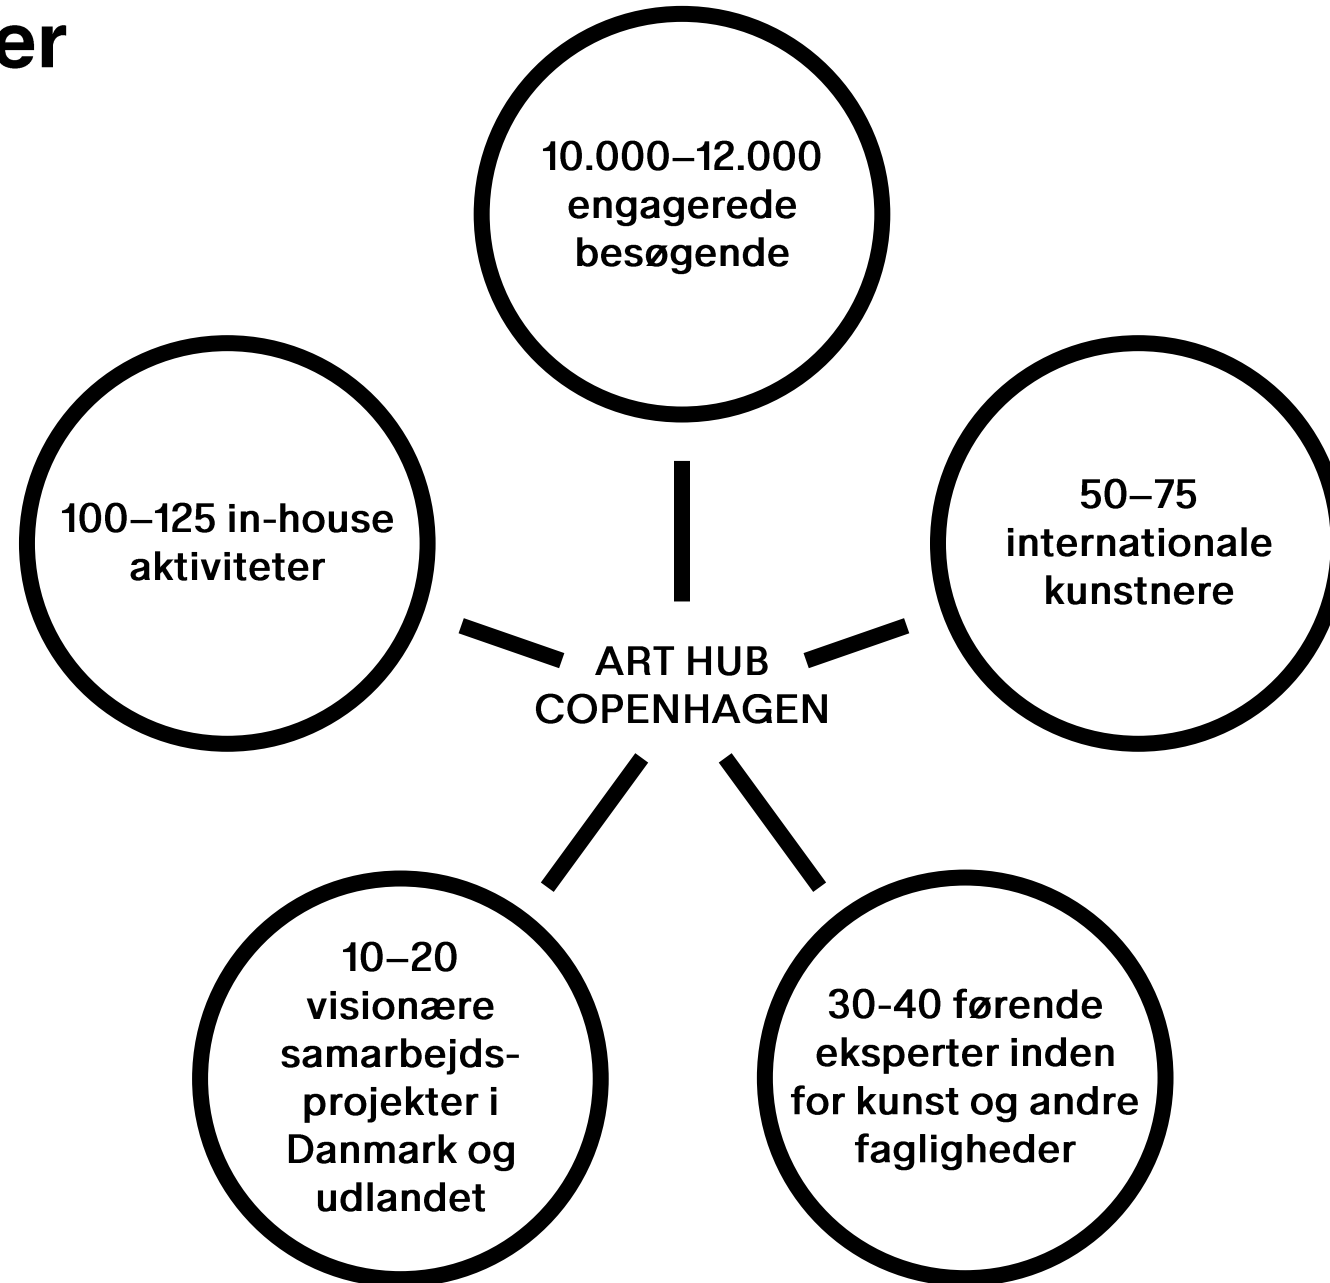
er

10.000–12.000 engagerede besøgende

100–125 in-house aktiviteter

ART HUB COPENHAGEN

50–75 internationale kunstnere

10–20 visionære samarbejdsprojekter i Danmark og udlandet

30-40 førende eksperter inden for kunst og andre fagligheder